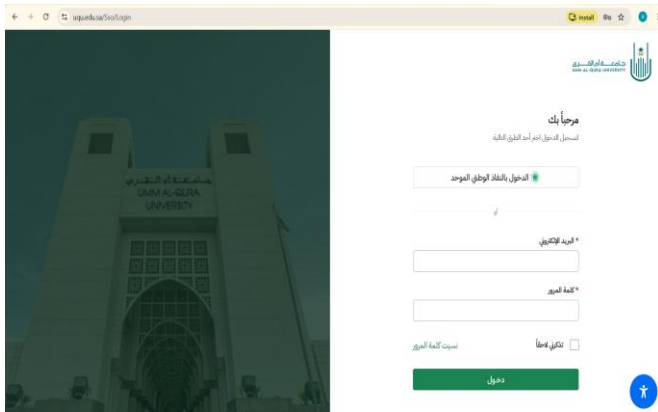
uqu.edu.sa/Sso/Login

Install

جامعة أم القرى
UMM AL-QURA UNIVERSITY

مرحباً بك
لتسجيل الدخول اختر أحد الطرق التالية

الدخول بالنفاذ الوطني الموحد

أو

* البريد الإلكتروني

* كلمة المرور

تذكرني لاحقاً

نسيت كلمة المرور

دخول

جامعة أم القرى
UMM AL-QURA
UNIVERSITY